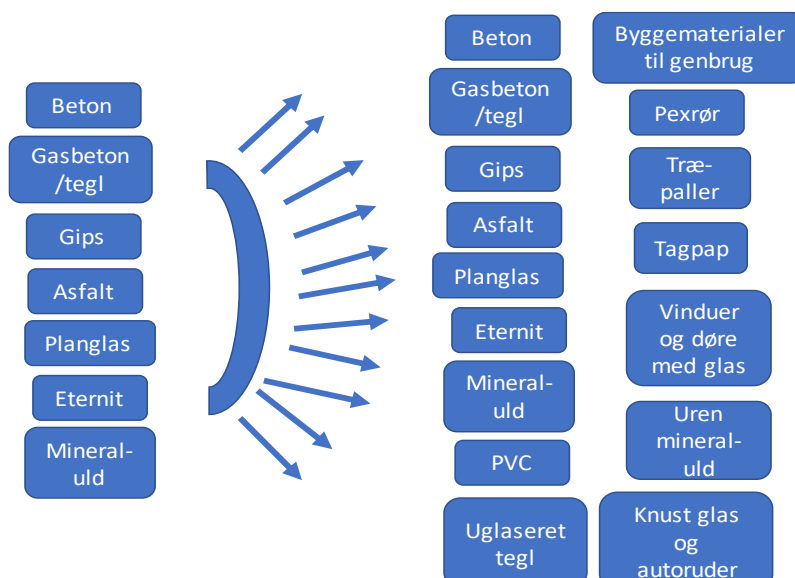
Beton

Gasbeton /tegl

Gips

Asfalt

Planglas

Eternit

Mineral-uld

Beton

Gasbeton /tegl

Gips

Asfalt

Planglas

Eternit

Mineral-uld

PVC

Uglaseret tegl

Byggematerialer til genbrug

Pexrør

Træ-paller

Tagpap

Vinduer og døre med glas

Uren mineral-uld

Knust glas og autoruder